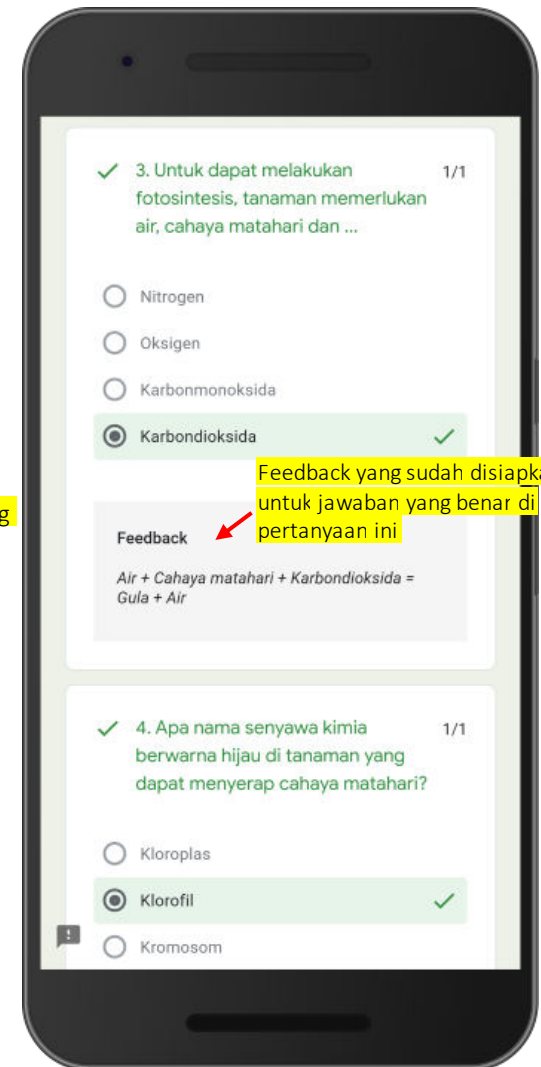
g

3. Untuk dapat melakukan fotosintesis, tanaman memerlukan air, cahaya matahari dan ...

1/1

Nitrogen

Oksigen

Karbonmonoksida

Karbondioksida

Feedback yang sudah disiapk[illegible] untuk jawaban yang benar di pertanyaan ini

Feedback

Air + Cahaya matahari + Karbondioksida = Gula + Air

4. Apa nama senyawa kimia berwarna hijau di tanaman yang dapat menyerap cahaya matahari?

1/1

Kloroplas

Klorofil

Kromosom